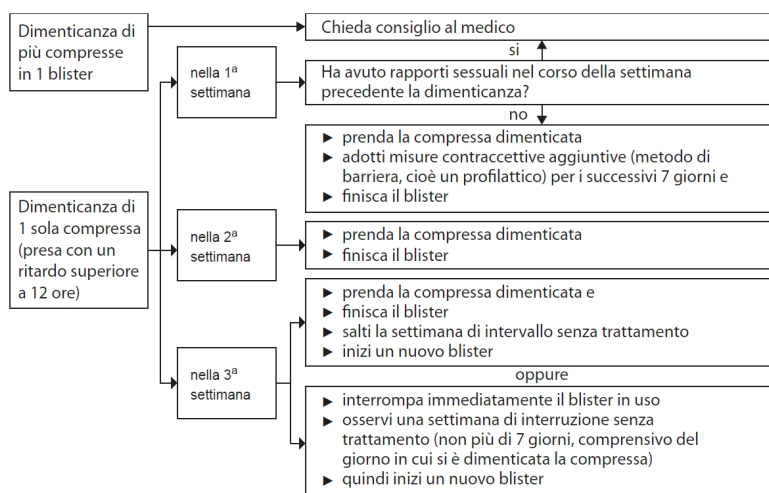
Dimenticanza di più compresse in 1 blister

Chieda consiglio al medico

si

nella 1$^a$ settimana

Ha avuto rapporti sessuali nel corso della settimana precedente la dimenticanza?

no

► prenda la compressa dimenticata
► adotti misure contraccettive aggiuntive (metodo di barriera, cioè un profilattico) per i successivi 7 giorni e
► finisca il blister

Dimenticanza di 1 sola compressa (presa con un ritardo superiore a 12 ore)

nella 2$^a$ settimana

► prenda la compressa dimenticata
► finisca il blister

► prenda la compressa dimenticata e
► finisca il blister
► salti la settimana di intervallo senza trattamento
► inizi un nuovo blister

nella 3$^a$ settimana

oppure

► interrompa immediatamente il blister in uso
► osservi una settimana di interruzione senza trattamento (non più di 7 giorni, comprensivo del giorno in cui si è dimenticata la compressa)
► quindi inizi un nuovo blister